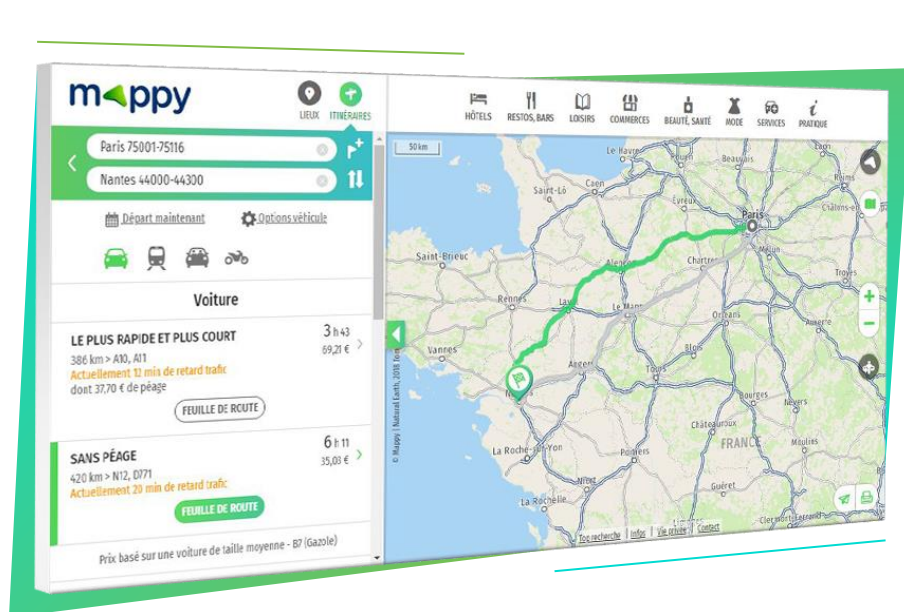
mappy

LIEUX ITINÉRAIRES

Paris 75001-75116

Nantes 44000-44300

Départ maintenant

Options véhicule

Voiture

LE PLUS RAPIDE ET PLUS COURT

3 h 43

69,21 €

386 km > A10, A11

Actuellement 12 min de retard trafic

dont 37,70 € de péage

FEUILLE DE ROUTE

SANS PÉAGE

6 h 11

35,03 €

420 km > N12, D771

Actuellement 20 min de retard trafic

FEUILLE DE ROUTE

Prix basé sur une voiture de taille moyenne - B7 (Gazole)

HÔTELS RESTOS, BARS LOISIRS COMMERCES BEAUTÉ, SANTÉ MODE SERVICES PRATIQUE

50 km

Le Havre

Beauvais

Caen

Saint-Lô

Évreux

Paris

Châlons-en-

Saint-Brieuc

Alençon

Chartres

Rennes

Laval

Le Mans

Troyes

Vannes

Orléans

Angers

Tours

Nantes

Auxerre

Bourges

La Roche-sur-Yon

FRANCE

Châteauroux

Nevers

Niort

Guéret

Clermont-Ferrand

© Mappy | Natural Earth, 2018 Here

Top recherche | Infos | Vie privée | Contact